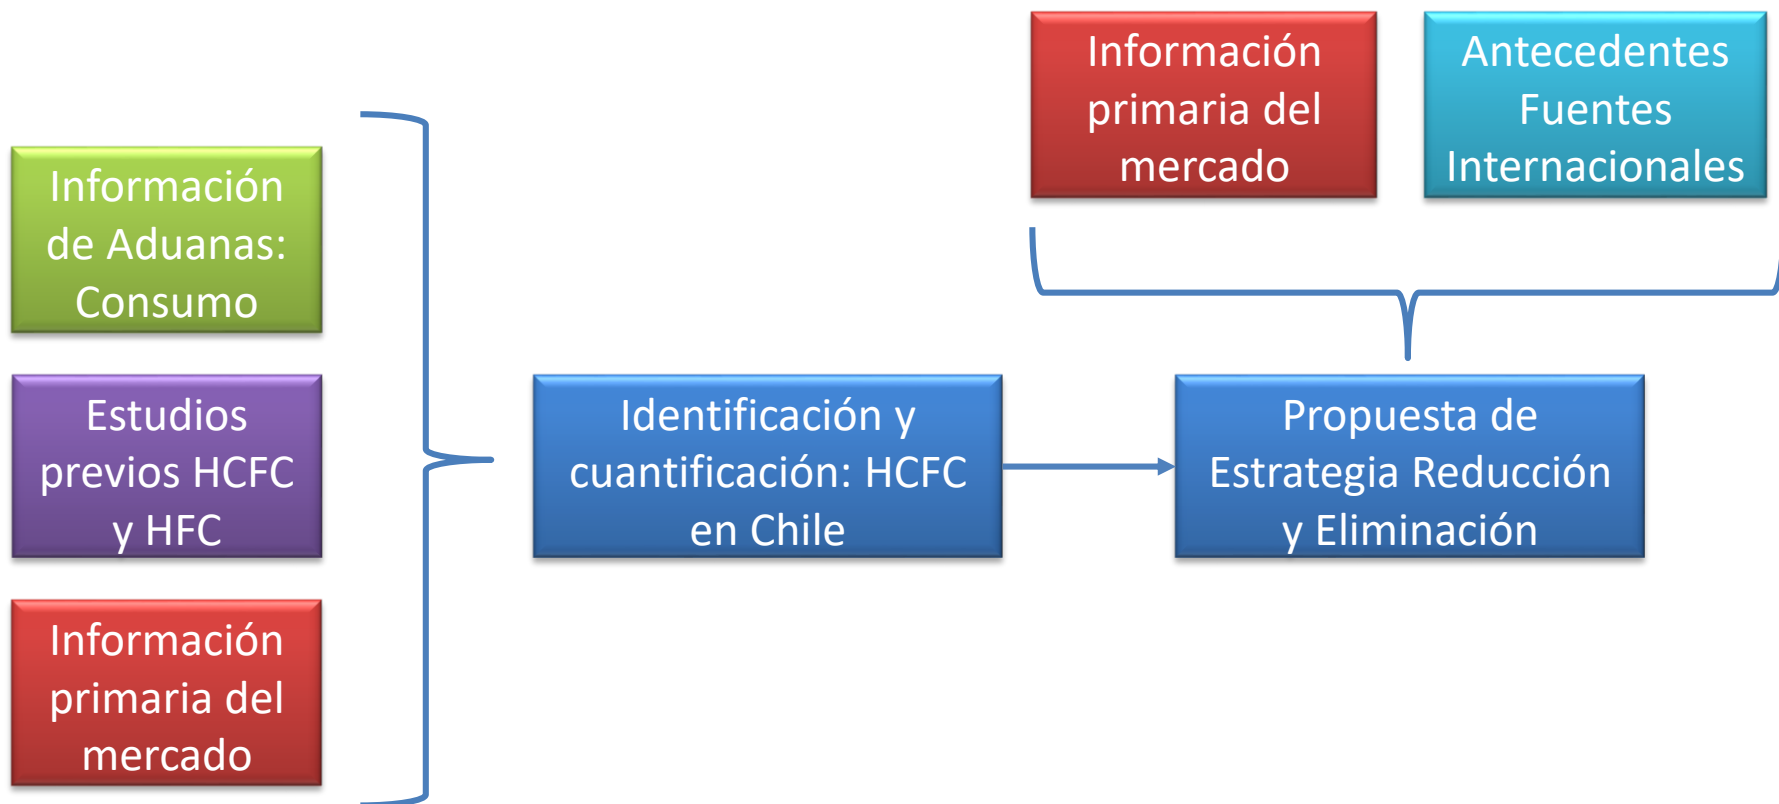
Información primaria del mercado

Antecedentes Fuentes Internacionales

Información de Aduanas: Consumo

Estudios previos HCFC y HFC

Información primaria del mercado

Identificación y cuantificación: HCFC en Chile

Propuesta de Estrategia Reducción y Eliminación